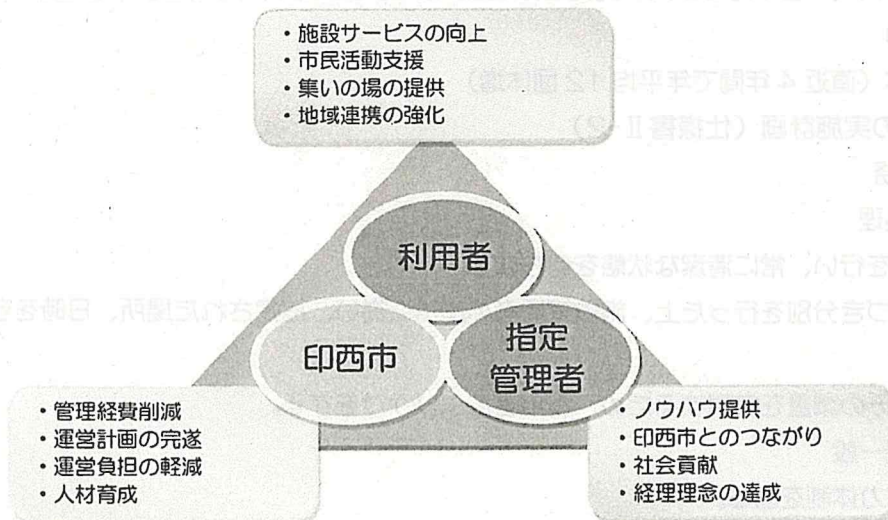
・施設サービスの向上
・市民活動支援
・集いの場の提供
・地域連携の強化

利用者

印西市

指定
管理者

・管理経費削減
・運営計画の完遂
・運営負担の軽減
・人材育成

・ノウハウ提供
・印西市とのつながり
・社会貢献
・経理理念の達成